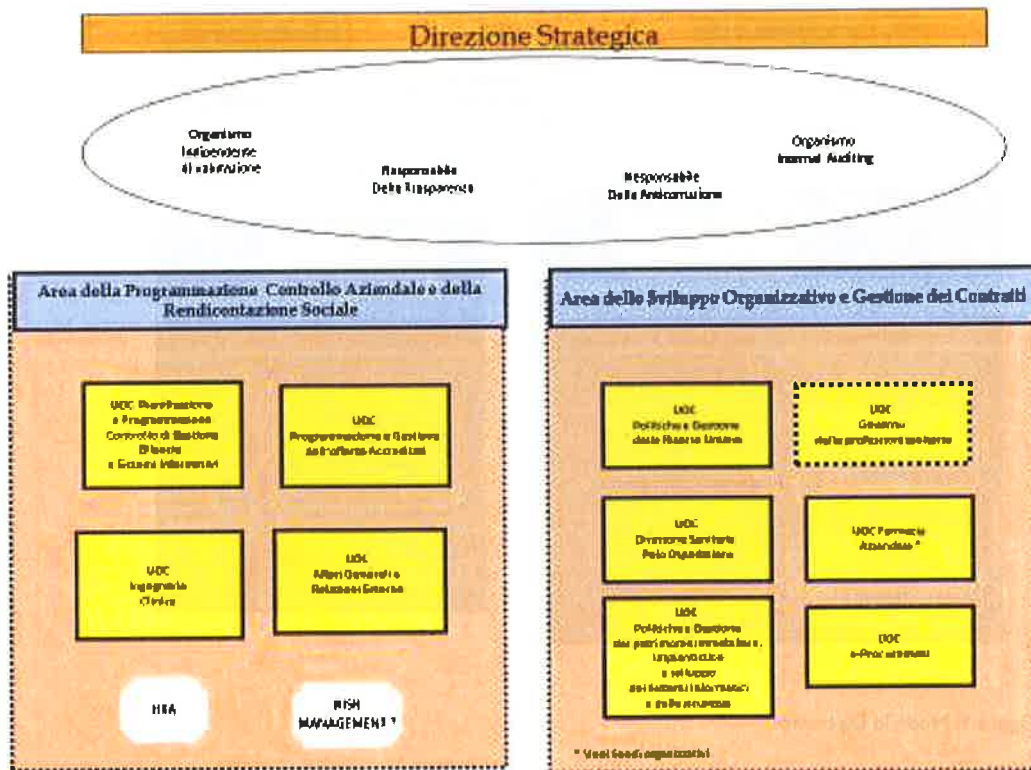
Direzione Strategica

Organismo Indipendente di Valutazione

Responsabile Della Trasparenza

Responsabile Della Anticorruzione

Organismo Internal Auditing

Area della Programmazione Controllo Aziendale e della Rendicontazione Sociale

UOC Pianificazione e Programmazione Controllo di Gestione Bilancio e Sistemi Informativi

UOC Programmazione e Gestione dell'offerta Accreditata

UOC Ingegneria Clinica

UOC Affari Generali e Relazioni Esterne

HTA

RISK MANAGEMENT *

Area dello Sviluppo Organizzativo e Gestione dei Contratti

UOC Politiche e Gestione delle Risorse Umane

UOC Governo delle professioni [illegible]

UOC Direzione Sanitaria Polo Ospedaliero

UOC Farmacia Aziendale *

UOC Politiche e Gestione del patrimonio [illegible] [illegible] e sviluppo dei sistemi informatici e delle sicurezze

UOC e-Procurement

* Vedi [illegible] organizzativi